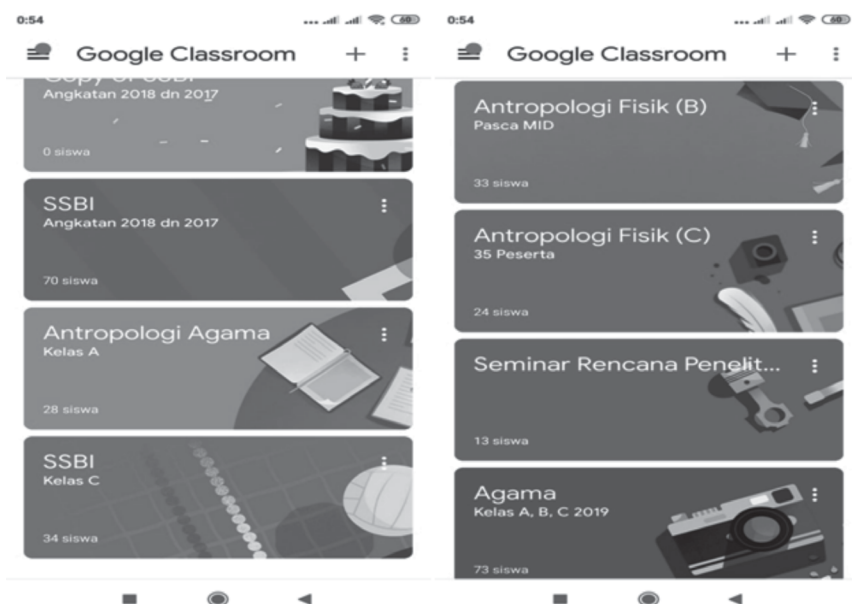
0:54

Google Classroom

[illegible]
Angkatan 2018 dn 2017
0 siswa

SSBI
Angkatan 2018 dn 2017
70 siswa

Antropologi Agama
Kelas A
28 siswa

SSBI
Kelas C
34 siswa

0:54

Google Classroom

Antropologi Fisik (B)
Pasca MID
33 siswa

Antropologi Fisik (C)
35 Peserta
24 siswa

Seminar Rencana Penelit...
13 siswa

Agama
Kelas A, B, C 2019
73 siswa